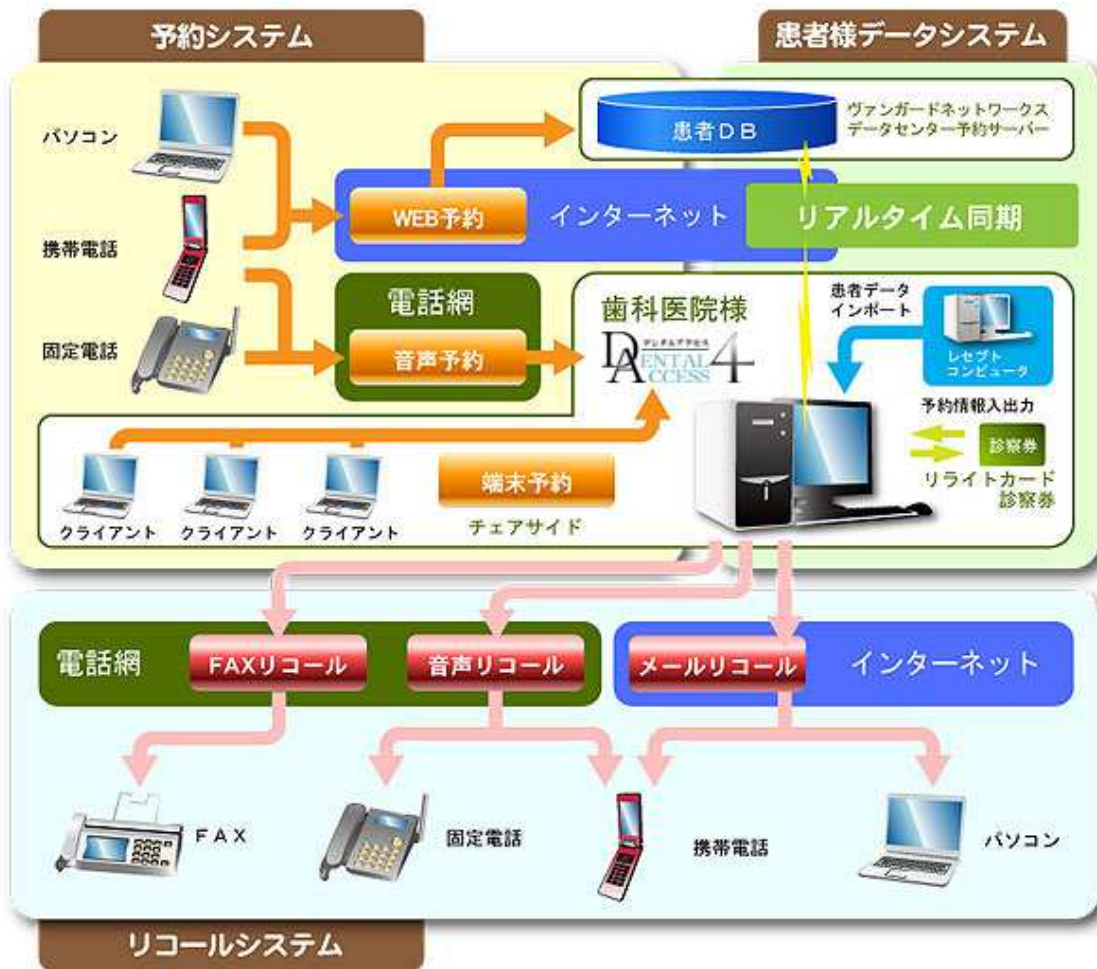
予約システム

患者様データシステム

パソコン

携帯電話

固定電話

患者DB

ヴァンガードネットワークス
データセンター予約サーバー

WEB予約

インターネット

リアルタイム同期

電話網

音声予約

歯科医院様

デンタルアクセス
DENTAL ACCESS 4

患者データ
インポート

レセプト
コンピュータ

予約情報入出力

診察券

リライトカード
診察券

クライアント　クライアント　クライアント

端末予約

チェアサイド

電話網

FAXリコール

音声リコール

メールリコール

インターネット

FAX

固定電話

携帯電話

パソコン

リコールシステム